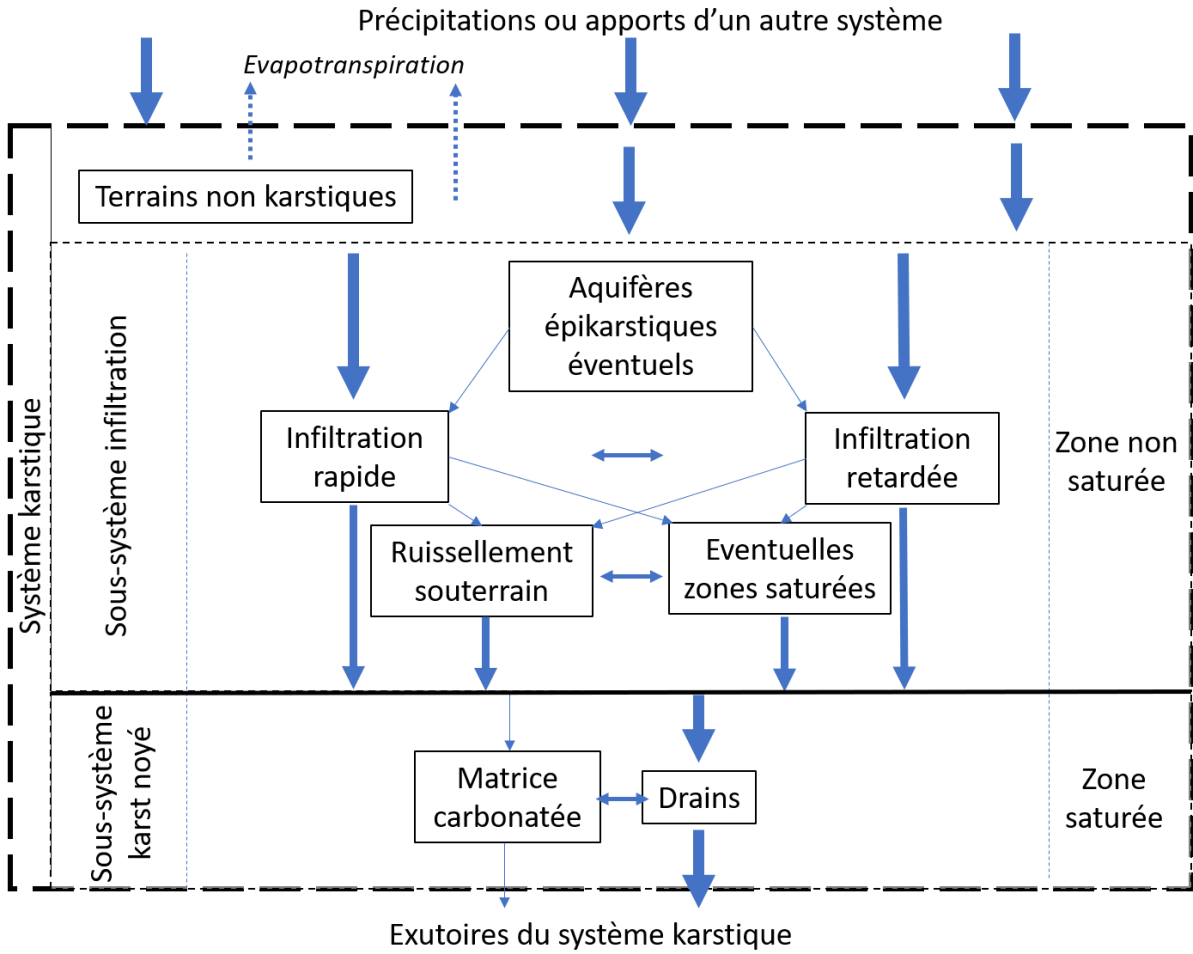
Précipitations ou apports d'un autre système

Evapotranspiration

Terrains non karstiques

Système karstique

Sous-système infiltration

Aquifères épikarstiques éventuels

Infiltration rapide

Infiltration retardée

Zone non saturée

Ruissellement souterrain

Eventuelles zones saturées

Sous-système karst noyé

Matrice carbonatée

Drains

Zone saturée

Exutoires du système karstique